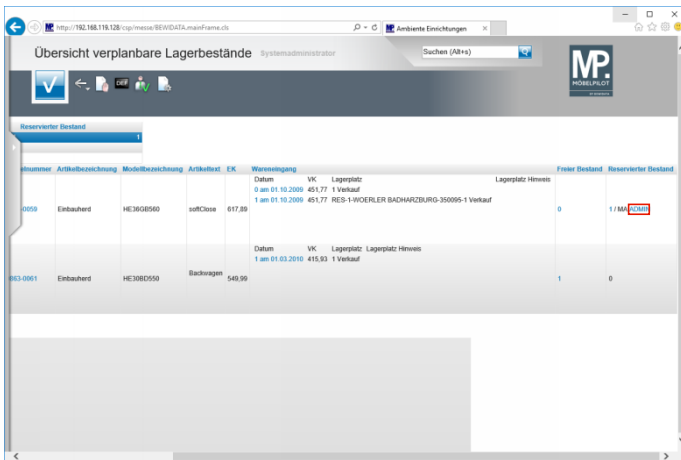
http://192.168.119.128/csp/messe/BEWIDATA.mainFrame.cls
Ambiente Einrichtungen

Übersicht verplanbare Lagerbestände Systemadministrator

Suchen (Alt+s)

MP. MÖBELPILOT

Reservierter Bestand
1

| elnummer | Artikelbezeichnung | Modellbezeichnung | Artikeltext | EK | Wareneingang | Freier Bestand | Reservierter Bestand |
|---|---|---|---|---|---|---|---|
| 0059 | Einbauherd | HE36GB560 | softClose | 617,89 | Datum VK Lagerplatz Lagerplatz Hinweis<br>0 am 01.10.2009 451,77 1 Verkauf<br>1 am 01.10.2009 451,77 RES-1-WOERLER BADHARZBURG-350095-1 Verkauf | 0 | 1 / MA ADMIN |
| 863-0061 | Einbauherd | HE30BD550 | Backwagen | 549,99 | Datum VK Lagerplatz Lagerplatz Hinweis<br>1 am 01.03.2010 415,93 1 Verkauf | 1 | 0 |